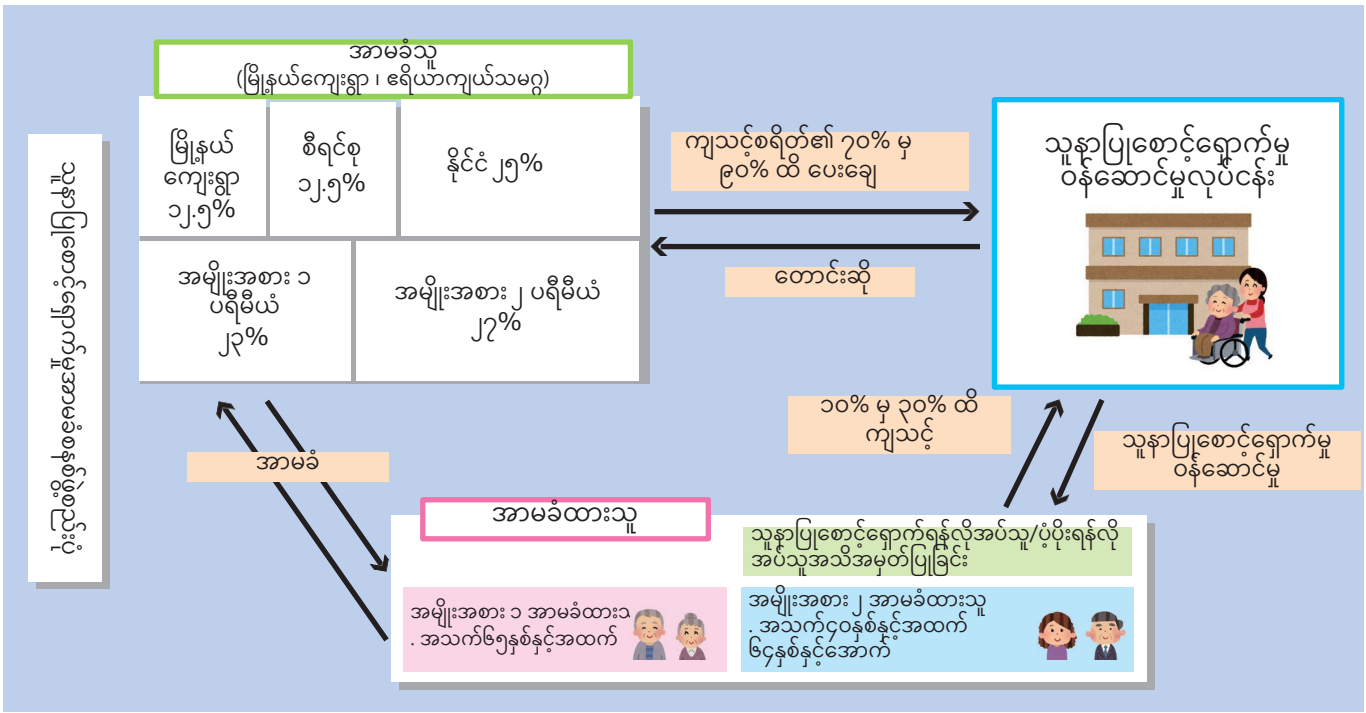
အာမခံသူ
(မြို့နယ်ကျေးရွာ ၊ ရေိယာကျယ်သမဂ္ဂ)

| မြို့နယ် ကျေးရွာ ၁၂.၅% | စီရင်စု ၁၂.၅% | နိုင်ငံ ၂၅% |
|---|---|---|
| အမျိုးအစား ၁ ပရီမီယံ ၂၃% | အမျိုးအစား ၂ ပရီမီယံ ၂၇% | |

ကျသင့်စရိတ်၏ ၇၀% မှ ၉၀% ထိ ပေးချေ

တောင်းဆို

သူနာပြုစောင့်ရှောက်မှု ဝန်ဆောင်မှုလုပ်ငန်း

၁၀% မှ ၃၀% ထိ ကျသင့်

သူနာပြုစောင့်ရှောက်မှု ဝန်ဆောင်မှု

အာမခံ

ငွေကြေးပံ့ပိုးမှုကုစားပေးမှုအစီအစဉ်

အာမခံထားသူ

သူနာပြုစောင့်ရှောက်ရန်လိုအပ်သူ/ပံ့ပိုးရန်လို အပ်သူအသိအမှတ်ပြုခြင်း

အမျိုးအစား ၁ အာမခံထားသ . အသက်၆၅နှစ်နှင့်အထက်

အမျိုးအစား ၂ အာမခံထားသူ . အသက်၄၀နှစ်နှင့်အထက် ၆၄နှစ်နှင့်အောက်